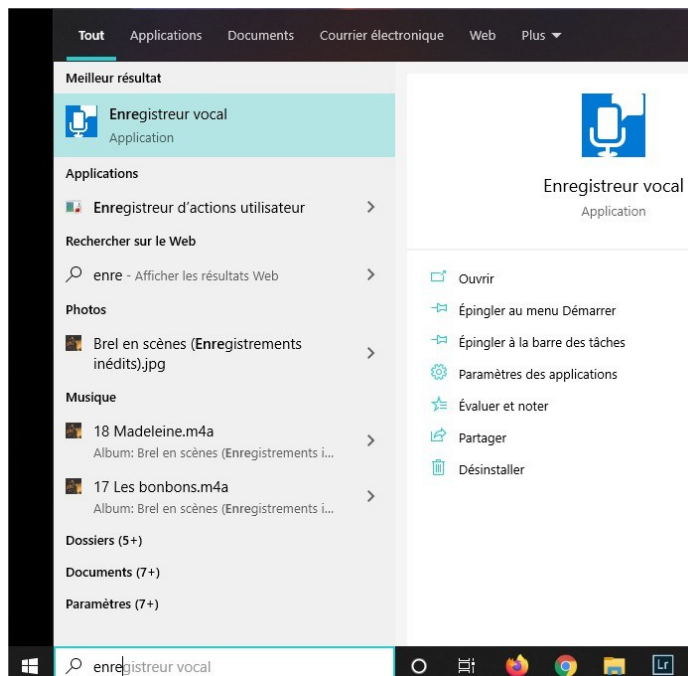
Tout Applications Documents Courrier électronique Web Plus

Meilleur résultat

Enregistreur vocal
Application

Applications

Enregistreur d'actions utilisateur

Rechercher sur le Web

enre - Afficher les résultats Web

Photos

Brel en scènes (Enregistrements inédits).jpg

Musique

18 Madeleine.m4a
Album: Brel en scènes (Enregistrements i...

17 Les bonbons.m4a
Album: Brel en scènes (Enregistrements i...

Dossiers (5+)

Documents (7+)

Paramètres (7+)

Enregistreur vocal
Application

Ouvrir
Épingler au menu Démarrer
Épingler à la barre des tâches
Paramètres des applications
Évaluer et noter
Partager
Désinstaller

enregistreur vocal

Lr